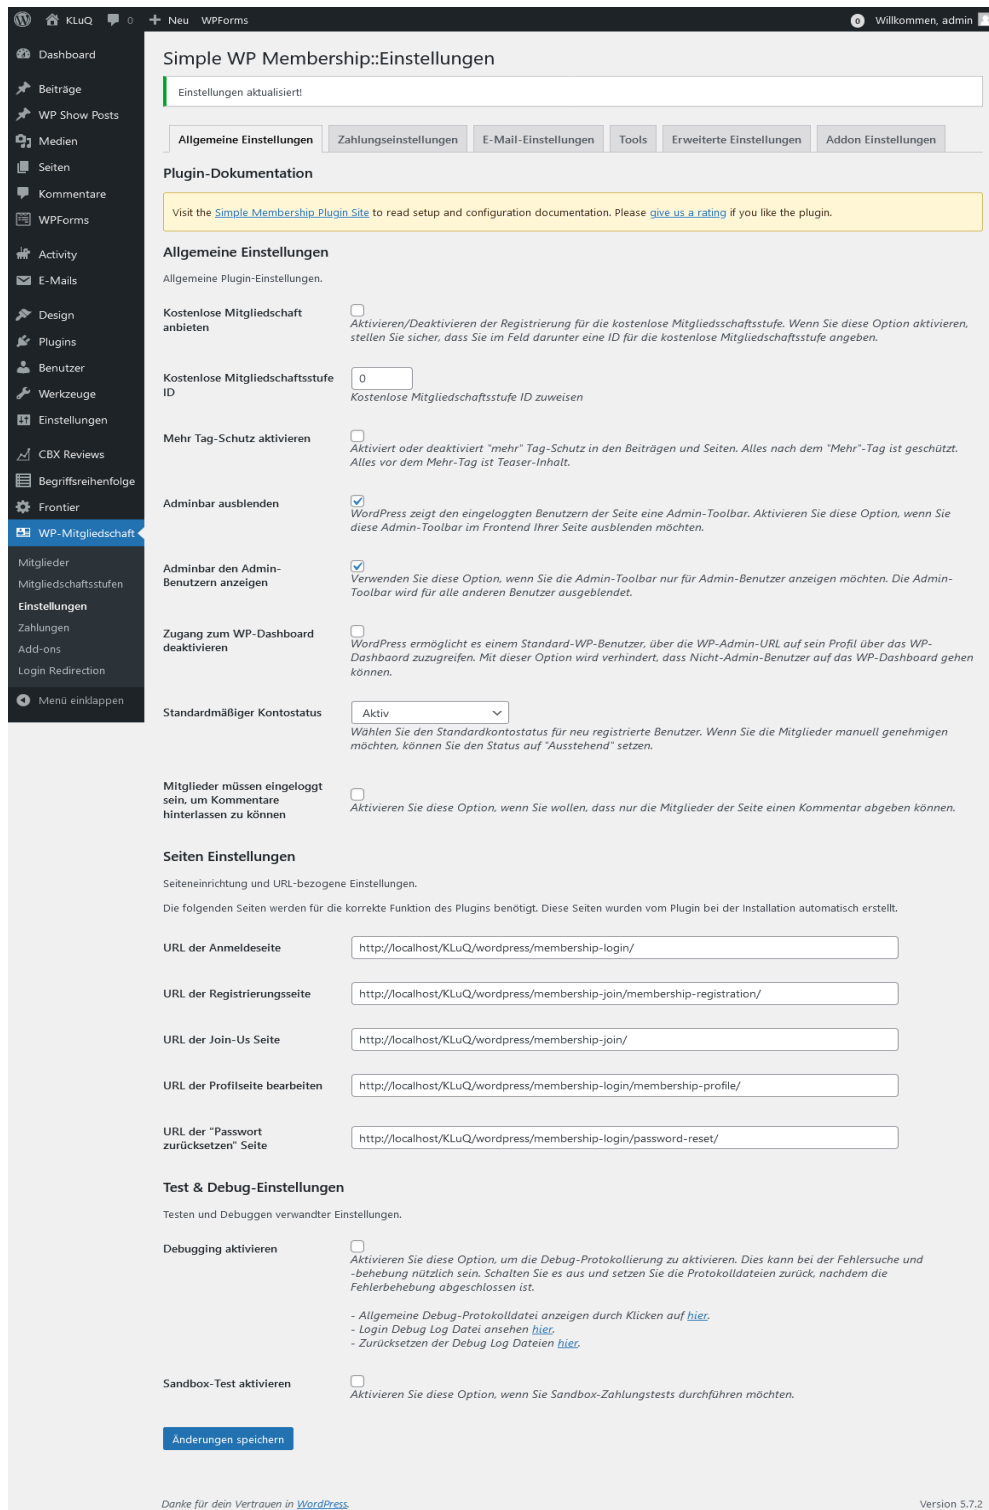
KLuQ 0 Neu WPForms
0 Willkommen, admin

Dashboard
Beiträge
WP Show Posts
Medien
Seiten
Kommentare
WPForms
Activity
E-Mails
Design
Plugins
Benutzer
Werkzeuge
Einstellungen
CBX Reviews
Begriffsreihenfolge
Frontier
WP-Mitgliedschaft
Mitglieder
Mitgliedschaftsstufen
Einstellungen
Zahlungen
Add-ons
Login Redirection
Menü einklappen

Simple WP Membership::Einstellungen

Einstellungen aktualisiert!

Allgemeine Einstellungen | Zahlungseinstellungen | E-Mail-Einstellungen | Tools | Erweiterte Einstellungen | Addon Einstellungen

Plugin-Dokumentation

Visit the Simple Membership Plugin Site to read setup and configuration documentation. Please give us a rating if you like the plugin.

Allgemeine Einstellungen

Allgemeine Plugin-Einstellungen.

Kostenlose Mitgliedschaft anbieten
Aktivieren/Deaktivieren der Registrierung für die kostenlose Mitgliedsschaftsstufe. Wenn Sie diese Option aktivieren, stellen Sie sicher, dass Sie im Feld darunter eine ID für die kostenlose Mitgliedschaftsstufe angeben.

Kostenlose Mitgliedschaftsstufe ID
0
Kostenlose Mitgliedschaftsstufe ID zuweisen

Mehr Tag-Schutz aktivieren
Aktiviert oder deaktiviert "mehr" Tag-Schutz in den Beiträgen und Seiten. Alles nach dem "Mehr"-Tag ist geschützt. Alles vor dem Mehr-Tag ist Teaser-Inhalt.

Adminbar ausblenden
WordPress zeigt den eingeloggten Benutzern der Seite eine Admin-Toolbar. Aktivieren Sie diese Option, wenn Sie diese Admin-Toolbar im Frontend Ihrer Seite ausblenden möchten.

Adminbar den Admin-Benutzern anzeigen
Verwenden Sie diese Option, wenn Sie die Admin-Toolbar nur für Admin-Benutzer anzeigen möchten. Die Admin-Toolbar wird für alle anderen Benutzer ausgeblendet.

Zugang zum WP-Dashboard deaktivieren
WordPress ermöglicht es einem Standard-WP-Benutzer, über die WP-Admin-URL auf sein Profil über das WP-Dashboard zuzugreifen. Mit dieser Option wird verhindert, dass Nicht-Admin-Benutzer auf das WP-Dashboard gehen können.

Standardmäßiger Kontostatus
Aktiv
Wählen Sie den Standardkontostatus für neu registrierte Benutzer. Wenn Sie die Mitglieder manuell genehmigen möchten, können Sie den Status auf "Ausstehend" setzen.

Mitglieder müssen eingeloggt sein, um Kommentare hinterlassen zu können
Aktivieren Sie diese Option, wenn Sie wollen, dass nur die Mitglieder der Seite einen Kommentar abgeben können.

Seiten Einstellungen

Seiteneinrichtung und URL-bezogene Einstellungen.

Die folgenden Seiten werden für die korrekte Funktion des Plugins benötigt. Diese Seiten wurden vom Plugin bei der Installation automatisch erstellt.

URL der Anmeldeseite
http://localhost/KLuQ/wordpress/membership-login/

URL der Registrierungsseite
http://localhost/KLuQ/wordpress/membership-join/membership-registration/

URL der Join-Us Seite
http://localhost/KLuQ/wordpress/membership-join/

URL der Profilseite bearbeiten
http://localhost/KLuQ/wordpress/membership-login/membership-profile/

URL der "Passwort zurücksetzen" Seite
http://localhost/KLuQ/wordpress/membership-login/password-reset/

Test & Debug-Einstellungen

Testen und Debuggen verwandter Einstellungen.

Debugging aktivieren
Aktivieren Sie diese Option, um die Debug-Protokollierung zu aktivieren. Dies kann bei der Fehlersuche und -behebung nützlich sein. Schalten Sie es aus und setzen Sie die Protokolldateien zurück, nachdem die Fehlerbehebung abgeschlossen ist.

- Allgemeine Debug-Protokolldatei anzeigen durch Klicken auf hier.
- Login Debug Log Datei ansehen hier.
- Zurücksetzen der Debug Log Dateien hier.

Sandbox-Test aktivieren
Aktivieren Sie diese Option, wenn Sie Sandbox-Zahlungstests durchführen möchten.

Änderungen speichern

Danke für dein Vertrauen in WordPress.
Version 5.7.2